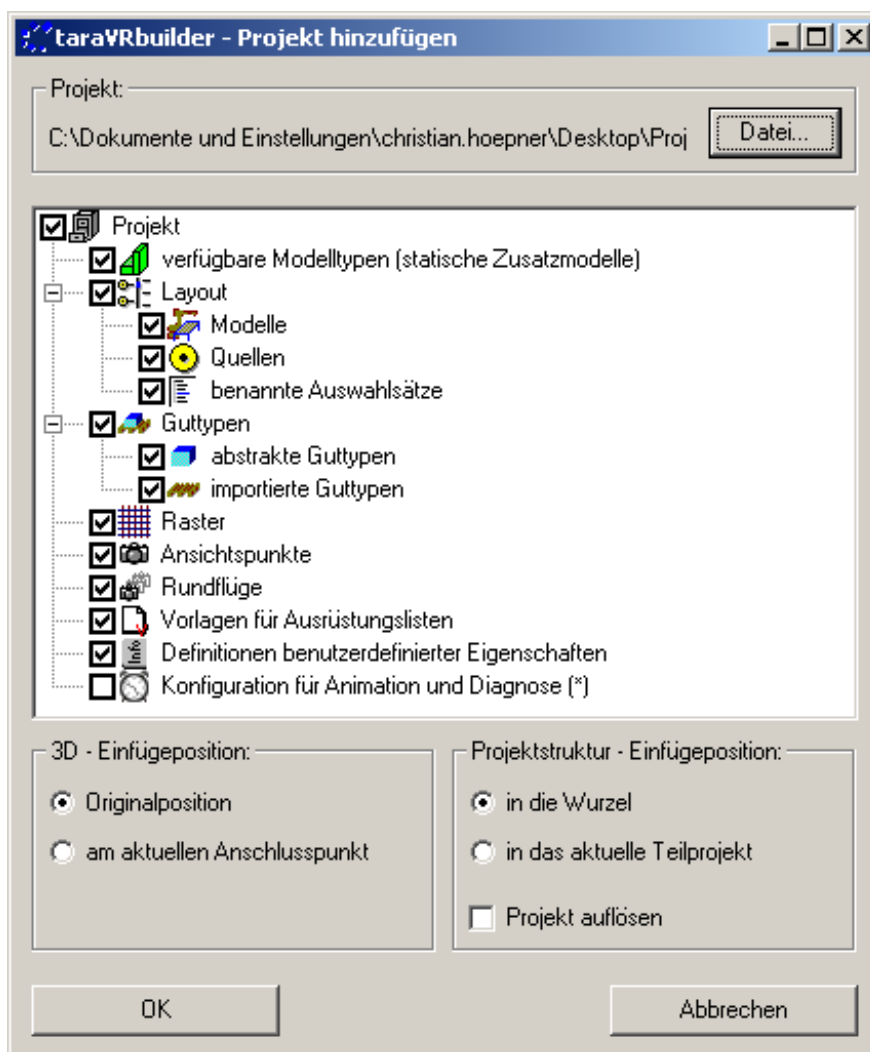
taraVRbuilder - Projekt hinzufügen

Projekt:
C:\Dokumente und Einstellungen\christian.hoepner\Desktop\Proj
Datei...

Projekt
verfügbare Modelltypen (statische Zusatzmodelle)
Layout
Modelle
Quellen
benannte Auswahlsätze
Guttypen
abstrakte Guttypen
importierte Guttypen
Raster
Ansichtspunkte
Rundflüge
Vorlagen für Ausrüstungslisten
Definitionen benutzerdefinierter Eigenschaften
Konfiguration für Animation und Diagnose (*)

3D - Einfügeposition:
Originalposition
am aktuellen Anschlusspunkt

Projektstruktur - Einfügeposition:
in die Wurzel
in das aktuelle Teilprojekt
Projekt auflösen

OK
Abbrechen